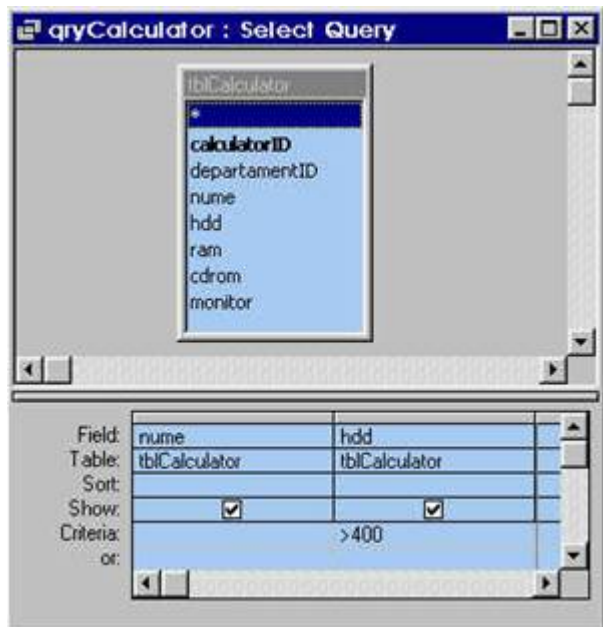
qryCalculator : Select Query

tblCalculator
*
calculatorID
departamentID
nume
hdd
ram
cdrom
monitor

| | | |
|---|---|---|
| Field: | nume | hdd |
| Table: | tblCalculator | tblCalculator |
| Sort: | | |
| Show: | ☑ | ☑ |
| Criteria: | | >400 |
| or: | | |